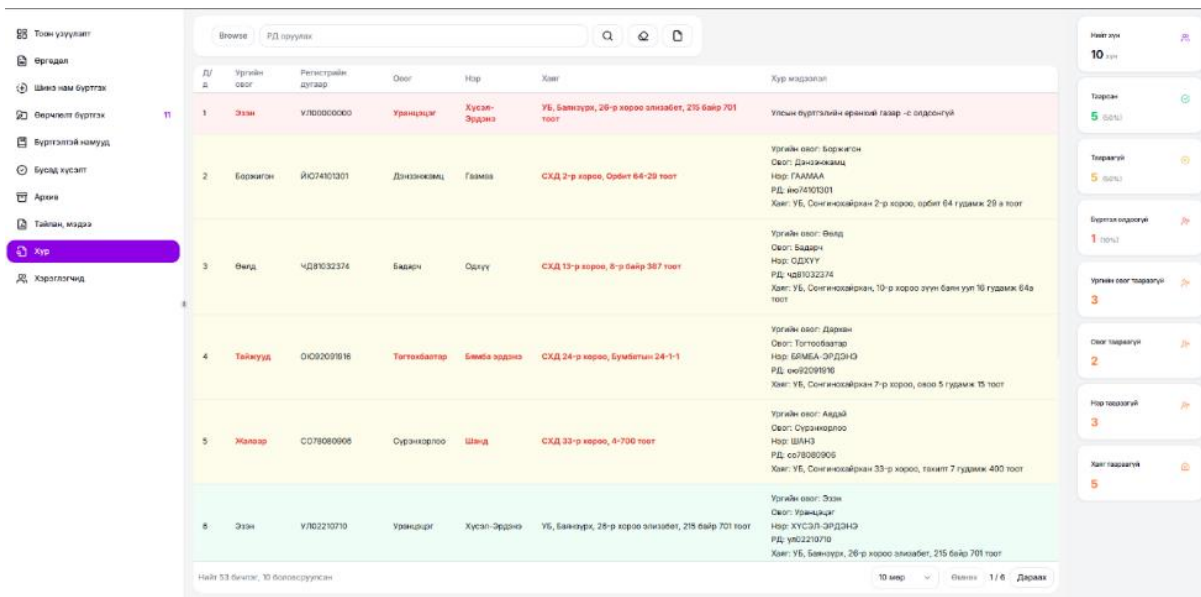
Тоон үзүүлэлт
Өргөдөл
Шинэ нам бүртгэх
Өөрчлөлт бүртгэх 11
Бүртгэлтэй намууд
Бусад хүсэлт
Архив
Тайлан, мэдээ
Хур
Хэрэглэгчид

Browse РД оруулах

| Д/д | Ургийн овог | Регистрийн дугаар | Овог | Нэр | Хаяг | Хур мэдээлэл |
|---|---|---|---|---|---|---|
| 1 | Эзэн | УЛ00000000 | Уранцэцэг | Хүсэл-Эрдэнэ | УБ, Баянзүрх, 26-р хороо элизабет, 215 байр 701 тоот | Улсын бүртгэлийн ерөнхий газар -с олдсонгүй |
| 2 | Боржигон | ЙЮ74101301 | Дэнзэнхзамц | Гаамаа | СХД 2-р хороо, Орбит 64-29 тоот | Ургийн овог: Боржигон Овог: Дэнзэнхзамц Нэр: ГААМАА РД: йю74101301 Хаяг: УБ, Сонгинохайрхан 2-р хороо, орбит 64 гудамж 29 а тоот |
| 3 | Өөлд | ЧД81032374 | Бадарч | Одхүү | СХД 13-р хороо, 8-р байр 387 тоот | Ургийн овог: Өөлд Овог: Бадарч Нэр: ОДХҮҮ РД: чд81032374 Хаяг: УБ, Сонгинохайрхан, 10-р хороо зүүн баян уул 16 гудамж 64а тоот |
| 4 | Тайжууд | ОЮ92091816 | Тогтохбаатар | Бямба-эрдэнэ | СХД 24-р хороо, Бумбатын 24-1-1 | Ургийн овог: Дархан Овог: Тогтообаатар Нэр: БЯМБА-ЭРДЭНЭ РД: ою92091816 Хаяг: УБ, Сонгинохайрхан 7-р хороо, овоо 5 гудамж 15 тоот |
| 5 | Жалаар | СО78080906 | Сүрэнхорлоо | Шанд | СХД 33-р хороо, 4-700 тоот | Ургийн овог: Авдай Овог: Сүрэнхорлоо Нэр: ШАНЗ РД: со78080906 Хаяг: УБ, Сонгинохайрхан 33-р хороо, тахилт 7 гудамж 400 тоот |
| 6 | Эзэн | УЛ02210710 | Уранцэцэг | Хүсэл-Эрдэнэ | УБ, Баянзүрх, 26-р хороо элизабет, 215 байр 701 тоот | Ургийн овог: Эзэн Овог: Уранцэцэг Нэр: ХҮСЭЛ-ЭРДЭНЭ РД: ул02210710 Хаяг: УБ, Баянзүрх, 26-р хороо элизабет, 215 байр 701 тоот |

Нийт 53 бичлэг, 10 боловсруулсан
10 мөр Өмнөх 1 / 6 Дараах

Нийт хүн 10 хүн
Тохирсон 5 (50%)
Тохироогүй 5 (50%)
Бүртгэл олдсонгүй 1 (10%)
Ургийн овог тохироогүй 3
Овог тохироогүй 2
Нэр тохироогүй 3
Хаяг тохироогүй 5